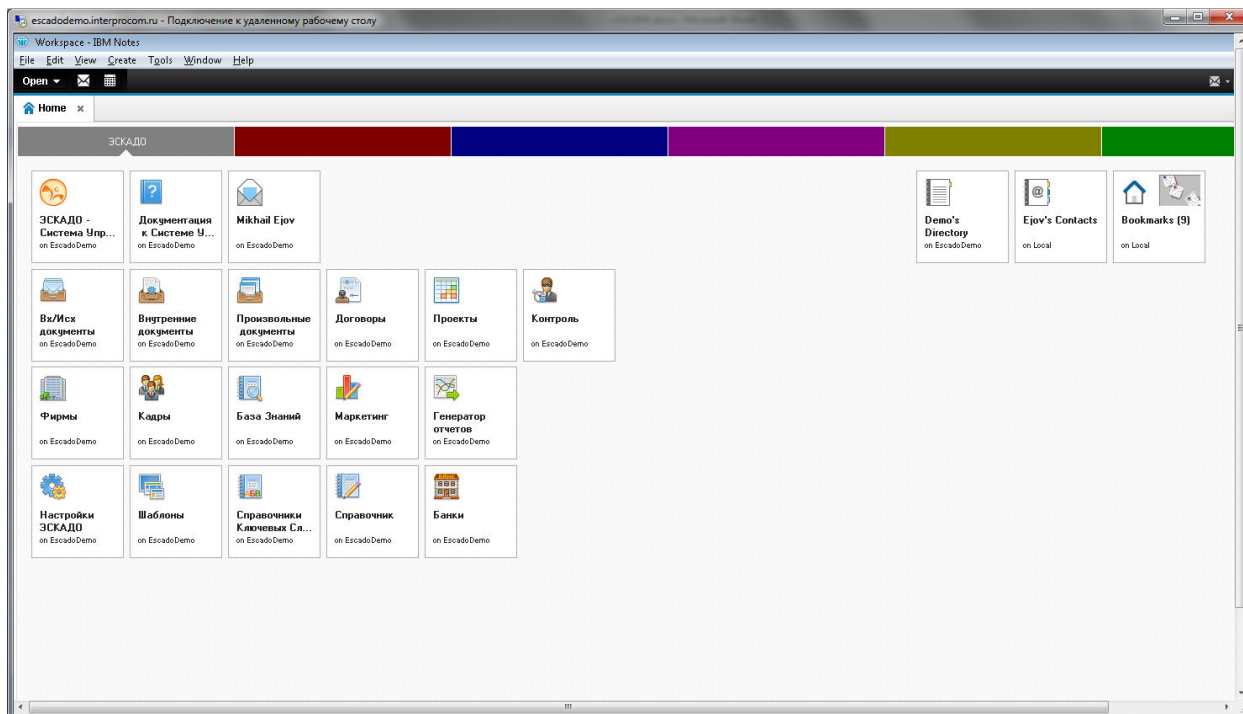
escadodemo.interprocom.ru - Подключение к удаленному рабочему столу

Workspace - IBM Notes
File Edit View Create Tools Window Help
Open

Home ×

ЭСКАДО

ЭСКАДО - Система Упр...
on EscadoDemo

Документация к Системе У...
on EscadoDemo

Mikhail Ejov
on EscadoDemo

Demo's Directory
on EscadoDemo

Ejov's Contacts
on Local

Bookmarks (9)
on Local

Вх/Исх документы
on EscadoDemo

Внутренние документы
on EscadoDemo

Произвольные документы
on EscadoDemo

Договоры
on EscadoDemo

Проекты
on EscadoDemo

Контроль
on EscadoDemo

Фирмы
on EscadoDemo

Кадры
on EscadoDemo

База Знаний
on EscadoDemo

Маркетинг
on EscadoDemo

Генератор отчетов
on EscadoDemo

Настройки ЭСКАДО
on EscadoDemo

Шаблоны
on EscadoDemo

Справочники Ключевых Сл...
on EscadoDemo

Справочник
on EscadoDemo

Банки
on EscadoDemo